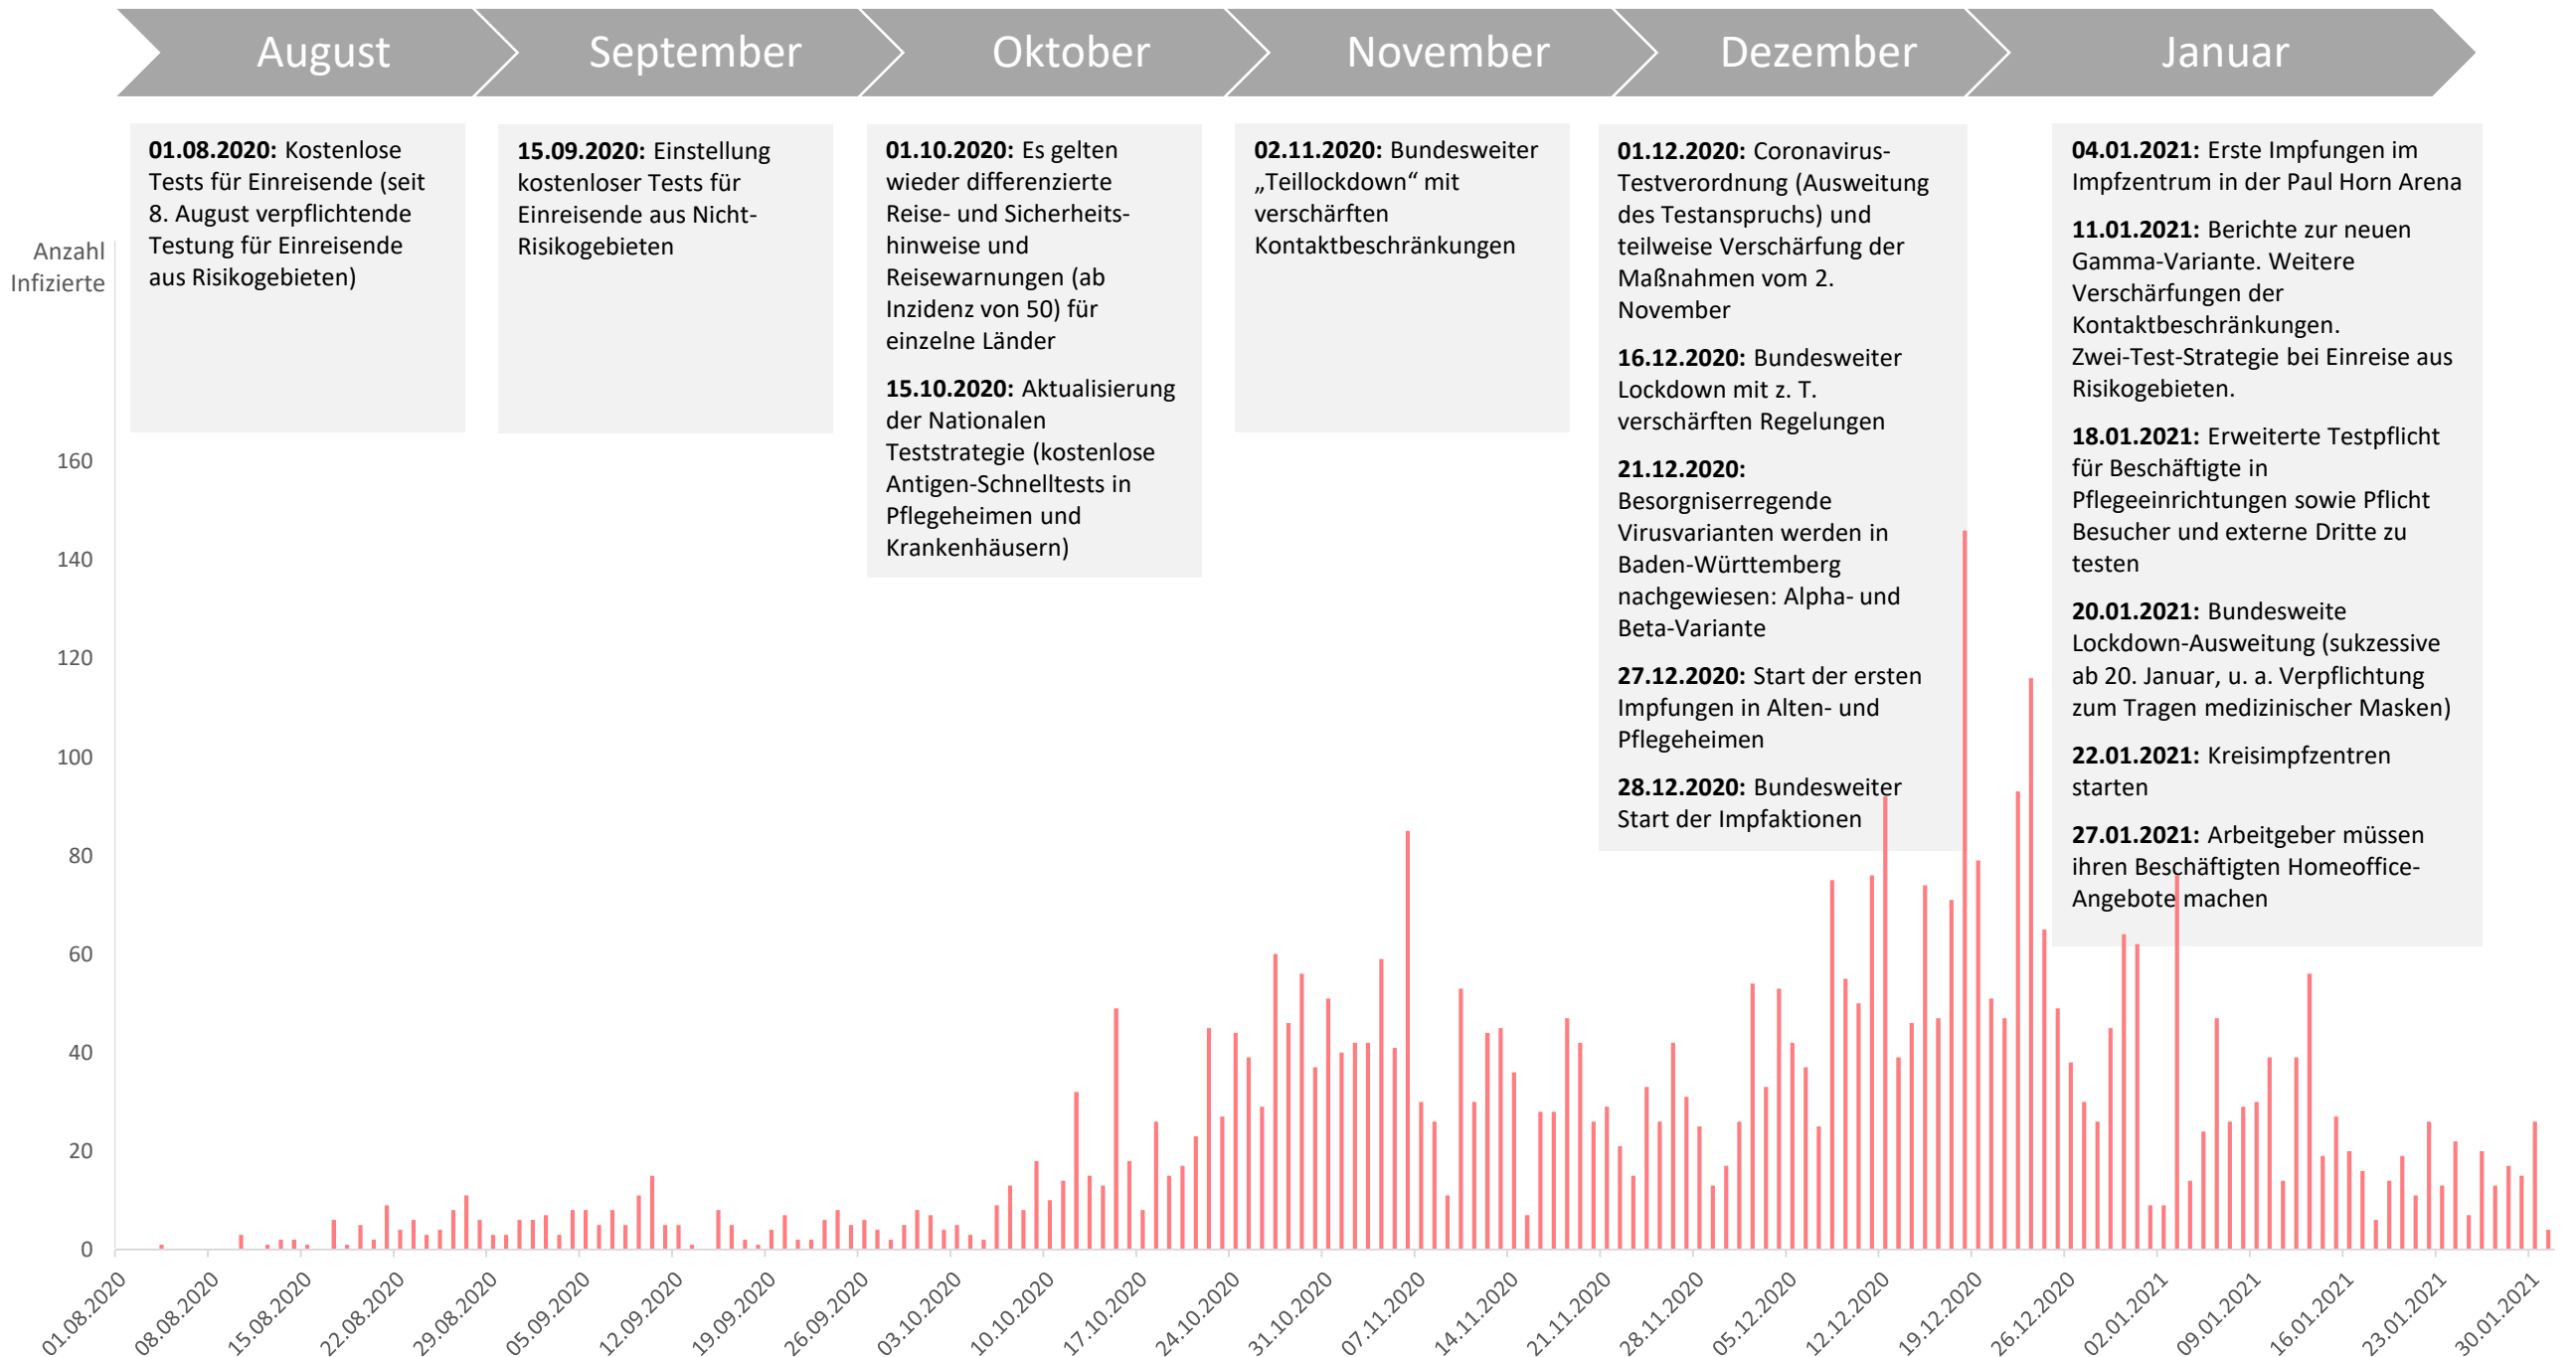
August | September | Oktober | November | Dezember | Januar

**01.08.2020:** Kostenlose Tests für Einreisende (seit 8. August verpflichtende Testung für Einreisende aus Risikogebieten)

**15.09.2020:** Einstellung kostenloser Tests für Einreisende aus Nicht-Risikogebieten

**01.10.2020:** Es gelten wieder differenzierte Reise- und Sicherheitshinweise und Reisewarnungen (ab Inzidenz von 50) für einzelne Länder

**15.10.2020:** Aktualisierung der Nationalen Teststrategie (kostenlose Antigen-Schnelltests in Pflegeheimen und Krankenhäusern)

**02.11.2020:** Bundesweiter „Teillockdown“ mit verschärften Kontaktbeschränkungen

**01.12.2020:** Coronavirus-Testverordnung (Ausweitung des Testanspruchs) und teilweise Verschärfung der Maßnahmen vom 2. November

**16.12.2020:** Bundesweiter Lockdown mit z. T. verschärften Regelungen

**21.12.2020:** Besorgniserregende Virusvarianten werden in Baden-Württemberg nachgewiesen: Alpha- und Beta-Variante

**27.12.2020:** Start der ersten Impfungen in Alten- und Pflegeheimen

**28.12.2020:** Bundesweiter Start der Impfaktionen

**04.01.2021:** Erste Impfungen im Impfzentrum in der Paul Horn Arena

**11.01.2021:** Berichte zur neuen Gamma-Variante. Weitere Verschärfungen der Kontaktbeschränkungen. Zwei-Test-Strategie bei Einreise aus Risikogebieten.

**18.01.2021:** Erweiterte Testpflicht für Beschäftigte in Pflegeeinrichtungen sowie Pflicht Besucher und externe Dritte zu testen

**20.01.2021:** Bundesweite Lockdown-Ausweitung (sukzessive ab 20. Januar, u. a. Verpflichtung zum Tragen medizinischer Masken)

**22.01.2021:** Kreisimpfzentren starten

**27.01.2021:** Arbeitgeber müssen ihren Beschäftigten Homeoffice-Angebote machen

Anzahl Infizierte

160
140
120
100
80
60
40
20
0

01.08.2020 08.08.2020 15.08.2020 22.08.2020 29.08.2020 05.09.2020 12.09.2020 19.09.2020 26.09.2020 03.10.2020 10.10.2020 17.10.2020 24.10.2020 31.10.2020 07.11.2020 14.11.2020 21.11.2020 28.11.2020 05.12.2020 12.12.2020 19.12.2020 26.12.2020 02.01.2021 09.01.2021 16.01.2021 23.01.2021 30.01.2021